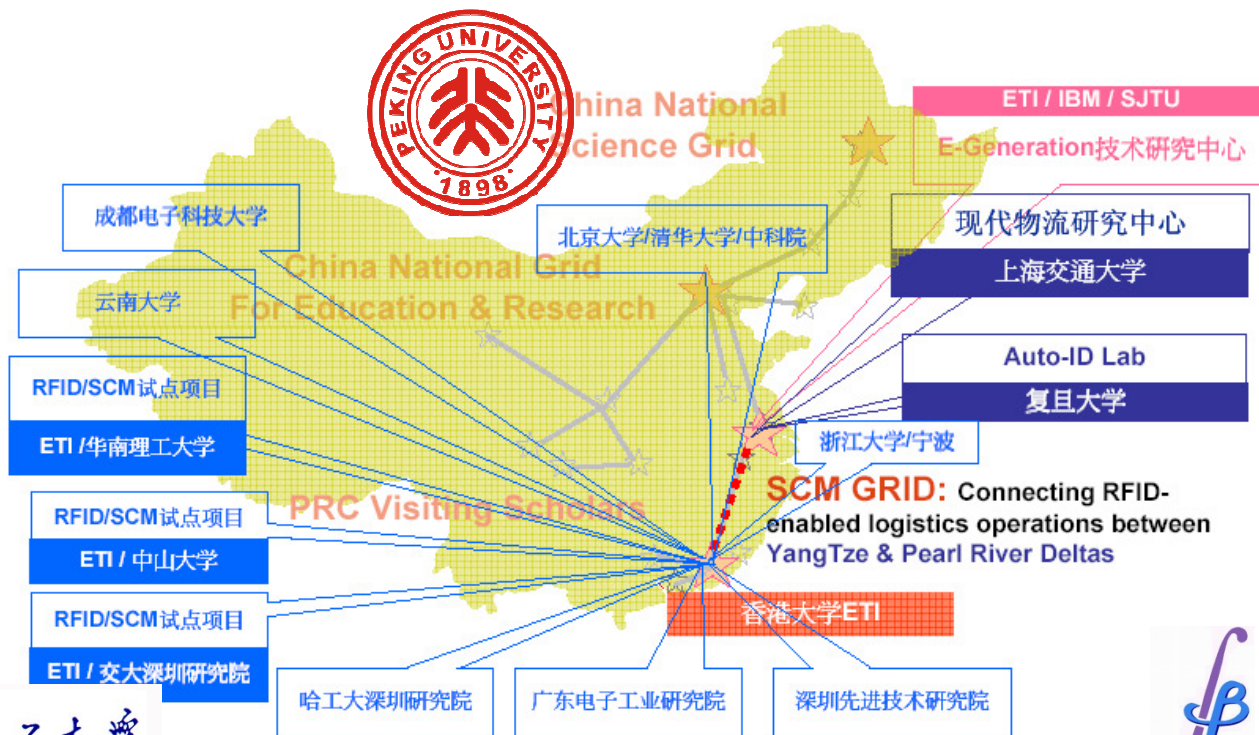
PEKING UNIVERSITY
1898

China National Science Grid

ETI / IBM / SJTU
E-Generation技术研究中心

成都电子科技大学

北京大学/清华大学/中科院

现代物流研究中心
上海交通大学

China National Grid For Education & Research

云南大学

Auto-ID Lab
复旦大学

RFID/SCM试点项目
ETI /华南理工大学

浙江大学/宁波

SCM GRID: Connecting RFID-enabled logistics operations between YangTze & Pearl River Deltas

PRC Visiting Scholars

RFID/SCM试点项目
ETI / 中山大学

香港大学ETI

RFID/SCM试点项目
ETI / 交大深圳研究院

哈工大深圳研究院

广东电子工业研究院

深圳先进技术研究院